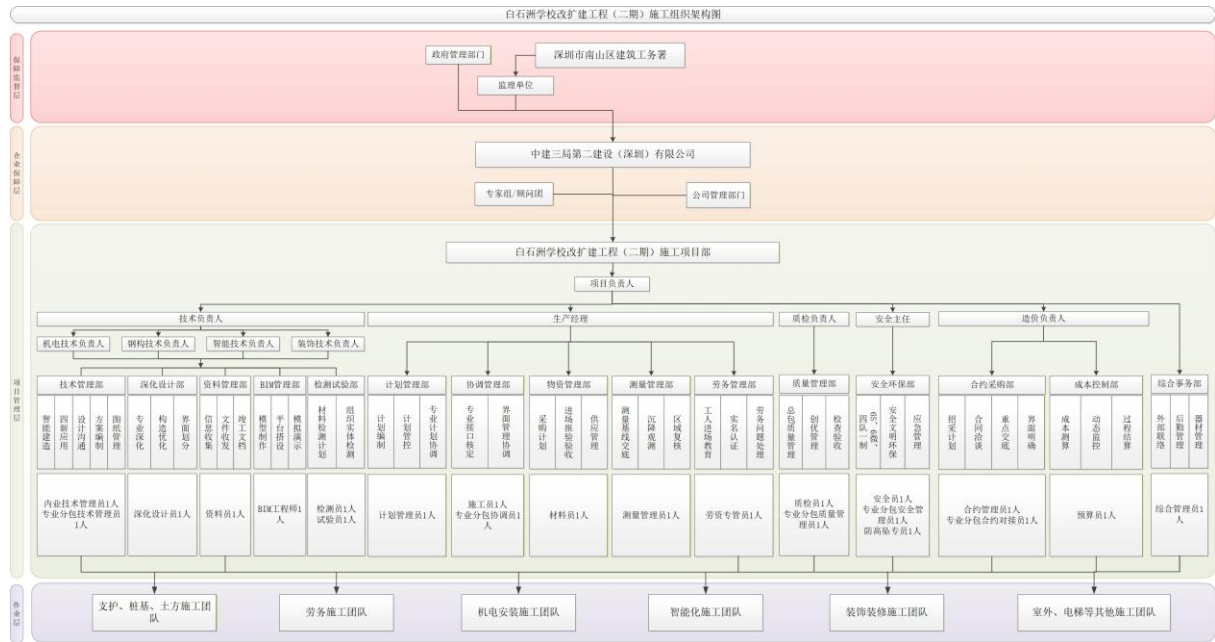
白石洲学校改扩建工程（二期）施工组织架构图

保障监督层

政府管理部门

深圳市南山区建筑工务署

监理单位

企业保障层

中建三局第二建设（深圳）有限公司

专家组/顾问团

公司管理部门

项目管理层

白石洲学校改扩建工程（二期）施工项目部

项目负责人

技术负责人

生产经理

质检负责人

安全主任

造价负责人

机电技术负责人

钢构技术负责人

智能技术负责人

装饰技术负责人

技术管理部

深化设计部

资料管理部

BIM管理部

检测试验部

计划管理部

协调管理部

物资管理部

测量管理部

劳务管理部

质量管理部

安全环保部

合约采购部

成本控制部

综合事务部

智能建造

四新应用

设计沟通

方案编制

图纸管理

专业深化

构造优化

界面划分

信息收集

文件收发

理工文档

模型制作

平台搭设

模拟演示

材料检测计划

组织实体检测

计划编制

计划管控

专业计划协调

专业接口核定

界面管理协调

采购计划

进场报验验收

供应管理

测量基线交底

沉降观测

区域复核

工人进场教育

实名认证

劳务问题处理

总包质量管理

创优管理

检查验收

6S、台账、四队一制

安全文明环保

应急管理

招采计划

合同洽谈

重点交底

界面明确

成本测算

动态监控

过程结算

外部联络

后勤管理

器材管理

内业技术管理员1人
专业分包技术管理员1人

深化设计员1人

资料员1人

BIM工程师1人

检测员1人
试验员1人

计划管理员1人

施工员1人
专业分包协调员1人

材料员1人

测量管理员1人

劳资专管员1人

质检员1人
专业分包质量管理员1人

安全员1人
专业分包安全管理员1人
防高坠专员1人

合约管理员1人
专业分包合约对接员1人

预算员1人

综合管理员1人

作业层

支护、桩基、土方施工团队

劳务施工团队

机电安装施工团队

智能化施工团队

装饰装修施工团队

室外、电梯等其他施工团队